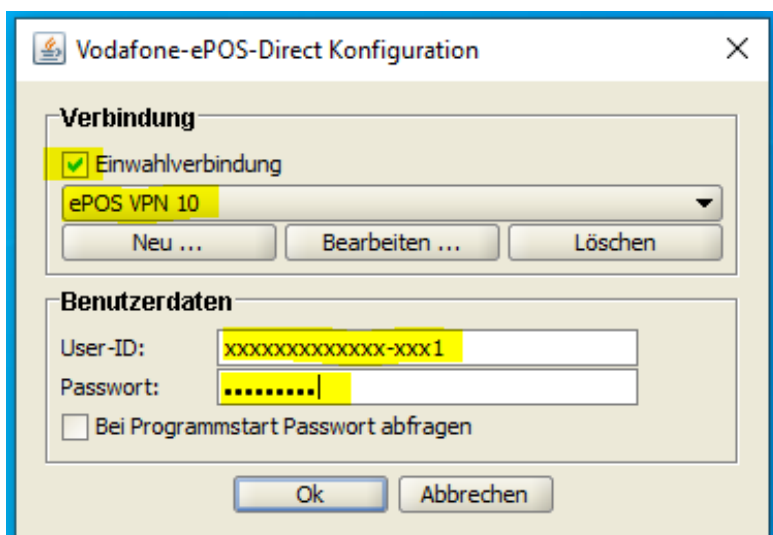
Vodafone-ePOS-Direct Konfiguration

Verbindung

Einwahlverbindung

ePOS VPN 10

Neu ...
Bearbeiten ...
Löschen

Benutzerdaten

User-ID: xxxxxxxxxxxxx-xxx1

Passwort: ••••••••••

Bei Programmstart Passwort abfragen

Ok
Abbrechen